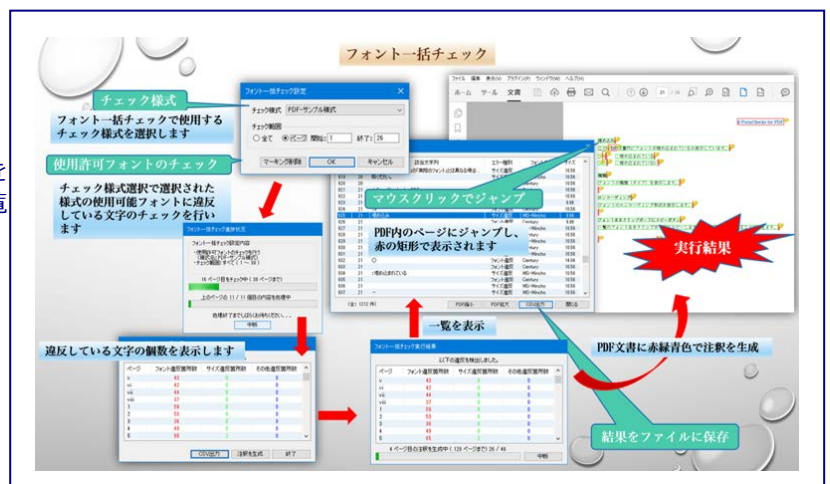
フォント一括チェック

チェック様式

フォント一括チェックで使用するチェック様式を選択します

使用許可フォントのチェック

チェック様式選択で選択された様式の使用可能フォントに違反している文字のチェックを行います

フォント一括チェック設定

チェック様式 PDFサンプル様式

チェック範囲

○全て ◉ページ 開始: 1 終了: 26

マーキング削除 OK キャンセル

マウスクリックでジャンプ

PDF内のページにジャンプし、赤の矩形で表示されます

実行結果

一覧を表示

PDF文書に赤緑青色で注釈を生成

違反している文字の個数を表示します

結果をファイルに保存

フォント一括チェック実行結果

以下の違反を検出しました。

| ページ | フォント違反箇所数 | サイズ違反箇所数 | その他違反箇所数 |
|---|---|---|---|
| v | 43 | 0 | 0 |
| vi | 42 | 0 | 0 |
| vii | 44 | 0 | 0 |
| viii | 37 | 0 | 0 |
| 1 | 59 | 0 | 0 |
| 2 | 58 | 0 | 0 |
| 3 | 38 | 0 | 0 |
| 4 | 36 | 0 | 0 |
| 5 | 39 | 0 | 0 |

4 ページ目の注釈を生成中 (120 ページまで) 26 / 46

中断

CSV出力 注釈を生成 終了

PDF縮小 PDF拡大 CSV出力 閉じる

(全: 1310 件)

フォント一括チェック進捗状況

16 ページ目をチェック中 (120 ページまで)

中断

ファイル 編集 表示(V) ウィンドウ(W) ヘルプ(H)

ホーム ツール 文書

実行結果